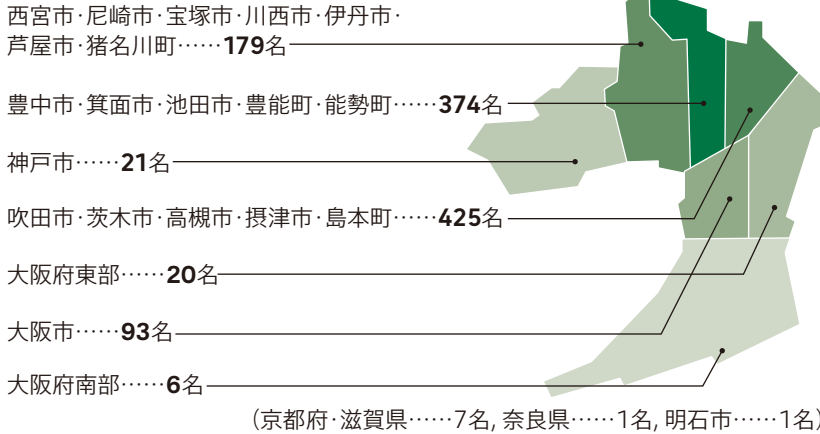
西宮市･尼崎市･宝塚市･川西市･伊丹市･芦屋市･猪名川町……179名

豊中市･箕面市･池田市･豊能町･能勢町……374名

神戸市……21名

吹田市･茨木市･高槻市･摂津市･島本町……425名

大阪府東部……20名

大阪市……93名

大阪府南部……6名

（京都府･滋賀県……7名, 奈良県……1名, 明石市……1名）